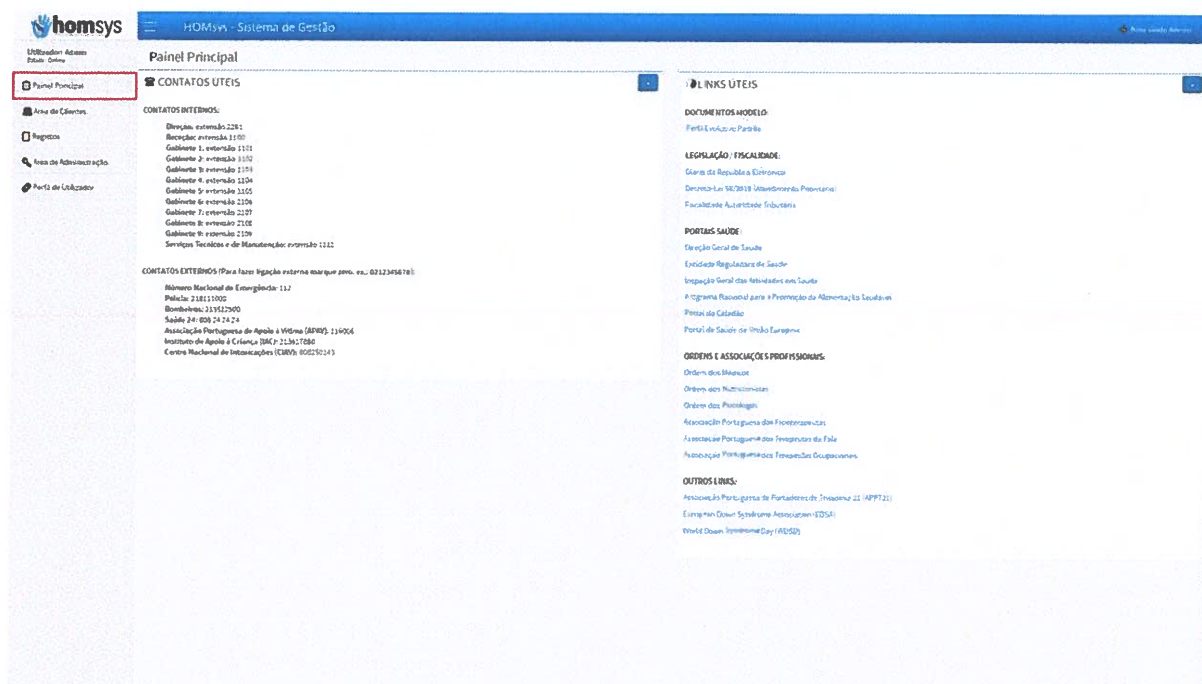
homsys

HOMsys - Sistema de Gestão

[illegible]

Utilizador: Admin
Estado: Online

Painel Principal
Área de Clientes
Registos
Área de Administração
Perfil de Utilizador

Painel Principal

CONTATOS UTEIS

CONTATOS INTERNOS:

Direção: extensão 2201
Receção: extensão 1100
Gabinete 1: extensão 1101
Gabinete 2: extensão 1102
Gabinete 3: extensão 1103
Gabinete 4: extensão 1104
Gabinete 5: extensão 1105
Gabinete 6: extensão 2106
Gabinete 7: extensão 2107
Gabinete 8: extensão 2108
Gabinete 9: extensão 2109
Serviços Tecnicos e de Manutenção: extensão 1112

CONTATOS EXTERNOS (Para fazer ligação externa marque zero. ex.: 0212345678):

Número Nacional de Emergência: 112
Policia: 218111000
Bombeiros: 213527500
Saúde 24: 808 24 24 24
Associação Portuguesa de Apoio à Vitima (APAV): 116006
Instituto de Apoio à Criança (IAC): 213617880
Centro Nacional de Intoxicações (CIAV): 808250143

LINKS UTEIS

DOCUMENTOS MODELO:
Perfil Evolutivo Padrão

LEGISLAÇÃO / FISCALIDADE:
Diario da Republica Eletronico
Decreto-Lei 58/2018 (Atendimento Prioritario)
Fiscalidade Autoridade Tributaria

PORTAIS SAÚDE:
Direção Geral de Saude
Entidade Reguladora da Saude
Inspeção Geral das Atividades em Saude
Programa Nacional para a Promoção da Alimentação Saudável
Portal do Cidadão
Portal de Saúde da União Europeia

ORDENS E ASSOCIAÇÕES PROFISSIONAIS:
Ordem dos Médicos
Ordem dos Nutricionistas
Ordem dos Psicologos
Associação Portuguesa dos Fisioterapeutas
Associação Portuguesa dos Terapeutas da Fala
Associação Portuguesa dos Terapeutas Ocupacionais

OUTROS LINKS:
Associação Portuguesa de Portadores de Trissomia 21 (APPT21)
European Down Syndrome Association (EDSA)
World Down Syndrome Day (WDSD)